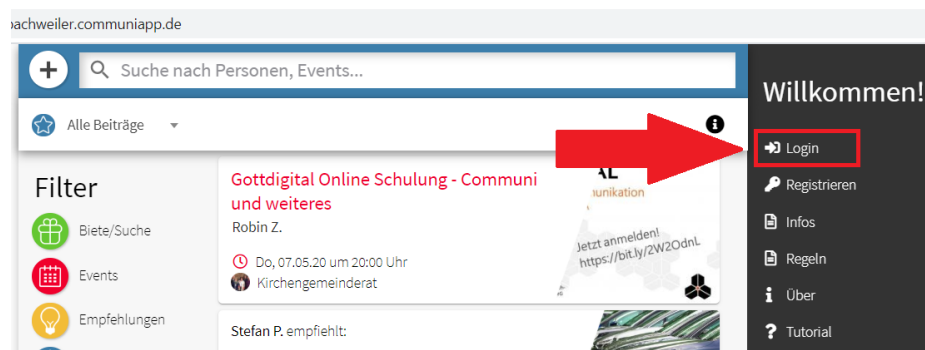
bachweiler.communiapp.de

Suche nach Personen, Events...

Alle Beiträge

Filter

Biete/Suche

Events

Empfehlungen

Gottdigital Online Schulung - Communi und weiteres

Robin Z.

Do, 07.05.20 um 20:00 Uhr

Kirchengemeinderat

AL
unikation

Jetzt anmelden!
https://bit.ly/2W2OdnL

Stefan P. empfiehlt:

Willkommen!

Login

Registrieren

Infos

Regeln

Über

Tutorial